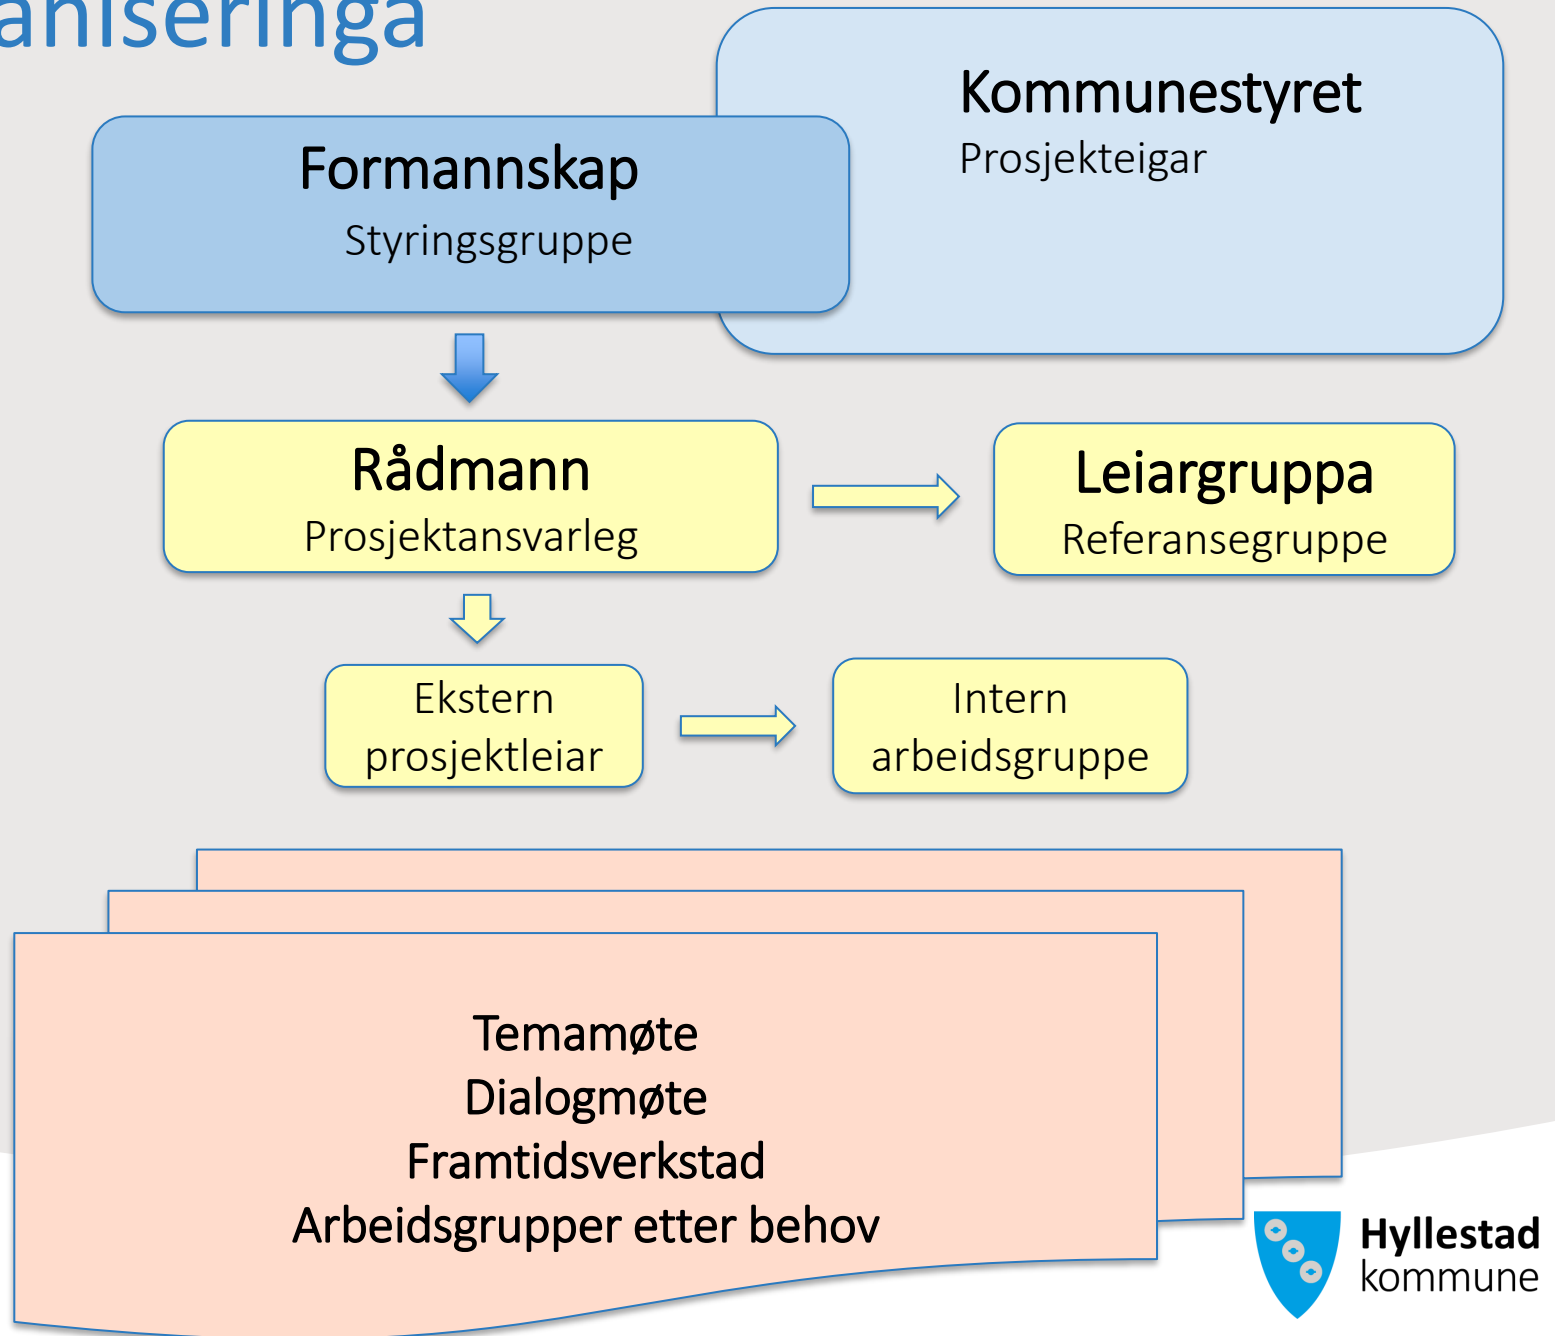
aniseringa

Kommunestyret
Prosjekteigar

Formannskap
Styringsgruppe

Rådmann
Prosjektansvarleg

Leiargruppa
Referansegruppe

Ekstern prosjektleiar

Intern arbeidsgruppe

Temamøte
Dialogmøte
Framtidsverkstad
Arbeidsgrupper etter behov

Hyllestad kommune